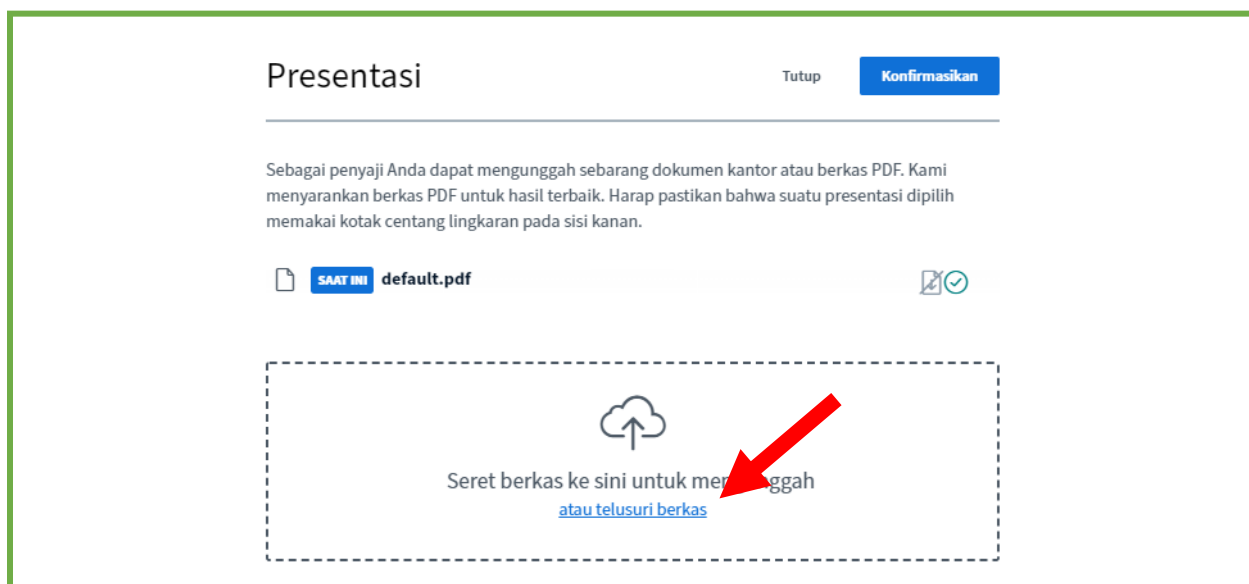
Presentasi

Tutup

Konfirmasikan

Sebagai penyaji Anda dapat mengunggah sebarang dokumen kantor atau berkas PDF. Kami menyarankan berkas PDF untuk hasil terbaik. Harap pastikan bahwa suatu presentasi dipilih memakai kotak centang lingkaran pada sisi kanan.

SAAT INI default.pdf

Seret berkas ke sini untuk men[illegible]ggah
atau telusuri berkas